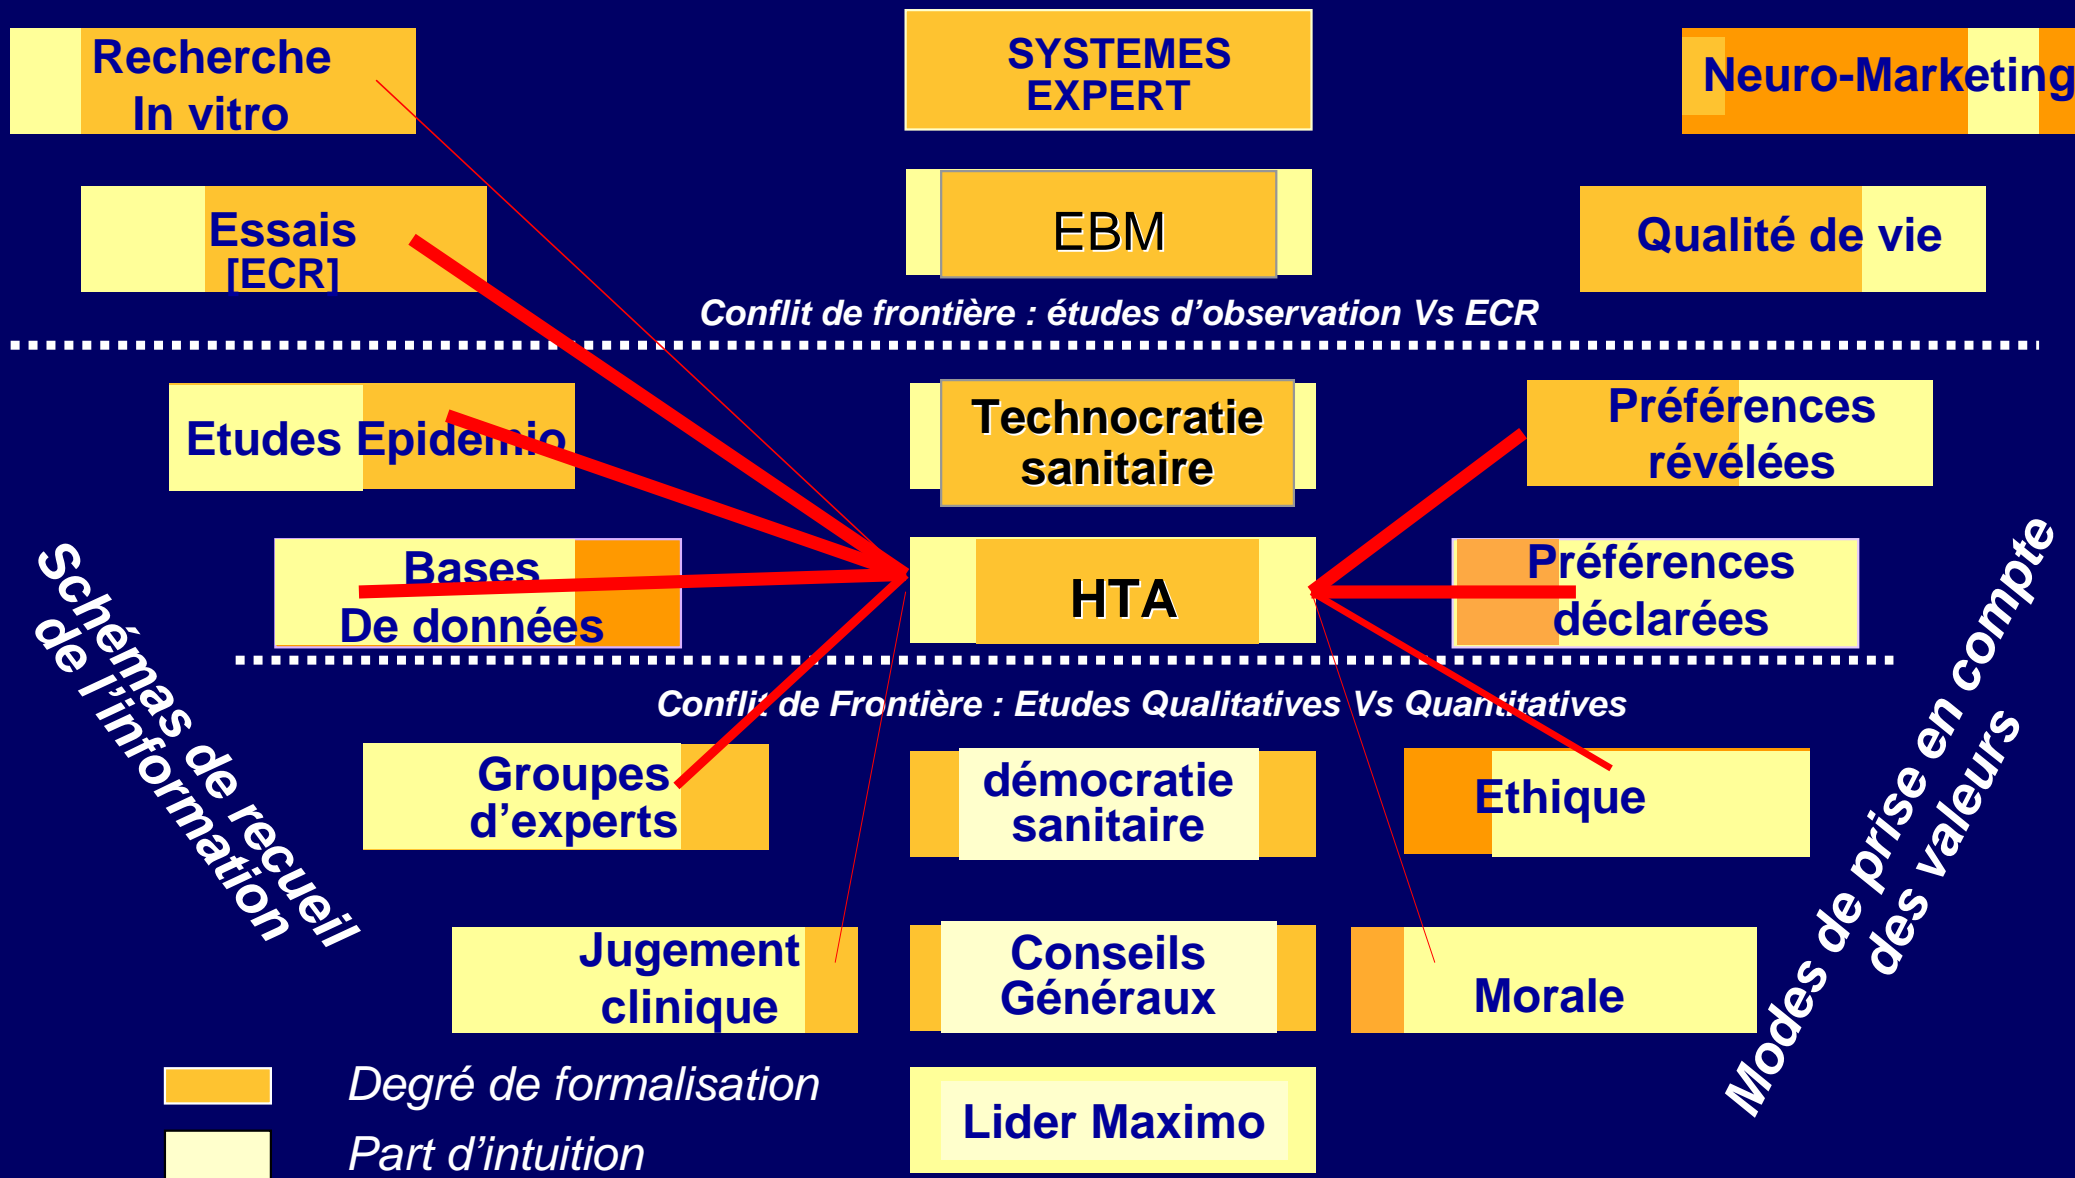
Recherche In vitro

SYSTEMES EXPERT

Neuro-Marketing

Essais [ECR]

EBM

Qualité de vie

Conflit de frontière : études d'observation Vs ECR

Etudes Epidemio

Technocratie sanitaire

Préférences révélées

Bases De données

HTA

Préférences déclarées

Schémas de recueil de l'information

Conflit de Frontière : Etudes Qualitatives Vs Quantitatives

Groupes d'experts

démocratie sanitaire

Ethique

Modes de prise en compte des valeurs

Jugement clinique

Conseils Généraux

Morale

Degré de formalisation

Part d'intuition

Lider Maximo